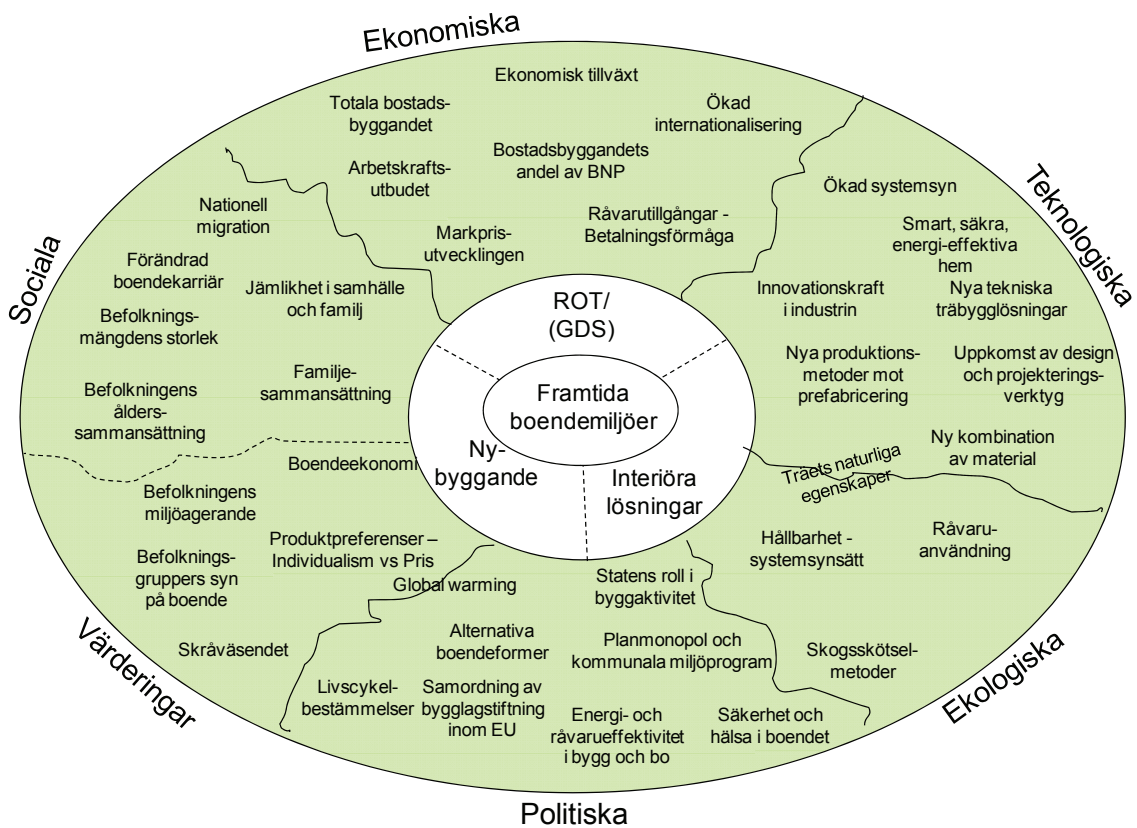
Ekonomiska

Ekonomisk tillväxt

Totala bostadsbyggandet

Ökad internationalisering

Bostadsbyggandets andel av BNP

Arbetskraftsutbudet

Nationell migration

Markprisutvecklingen

Råvarutillgångar - Betalningsförmåga

Ökad systemsyn

Teknologiska

Smart, säkra, energi-effektiva hem

Sociala

Förändrad boendekarriär

Jämlikhet i samhälle och familj

Befolkningsmängdens storlek

Innovationskraft i industrin

Nya tekniska träbygglösningar

ROT/ (GDS)

Familjesammansättning

Nya produktionsmetoder mot prefabricering

Uppkomst av design och projekteringsverktyg

Befolkningens ålderssammansättning

Framtida boendemiljöer

Ny kombination av material

Nybyggande

Interiöra lösningar

Boendeekonomi

Träets naturliga egenskaper

Befolkningens miljöagerande

Hållbarhet - systemsynsätt

Råvaruanvändning

Produktpreferenser – Individualism vs Pris

Befolkningsgruppers syn på boende

Global warming

Statens roll i byggaktivitet

Värderingar

Skråväsendet

Alternativa boendeformer

Planmonopol och kommunala miljöprogram

Skogsskötselmetoder

Ekologiska

Livscykelbestämmelser

Samordning av bygglagstiftning inom EU

Energi- och råvarueffektivitet i bygg och bo

Säkerhet och hälsa i boendet

Politiska